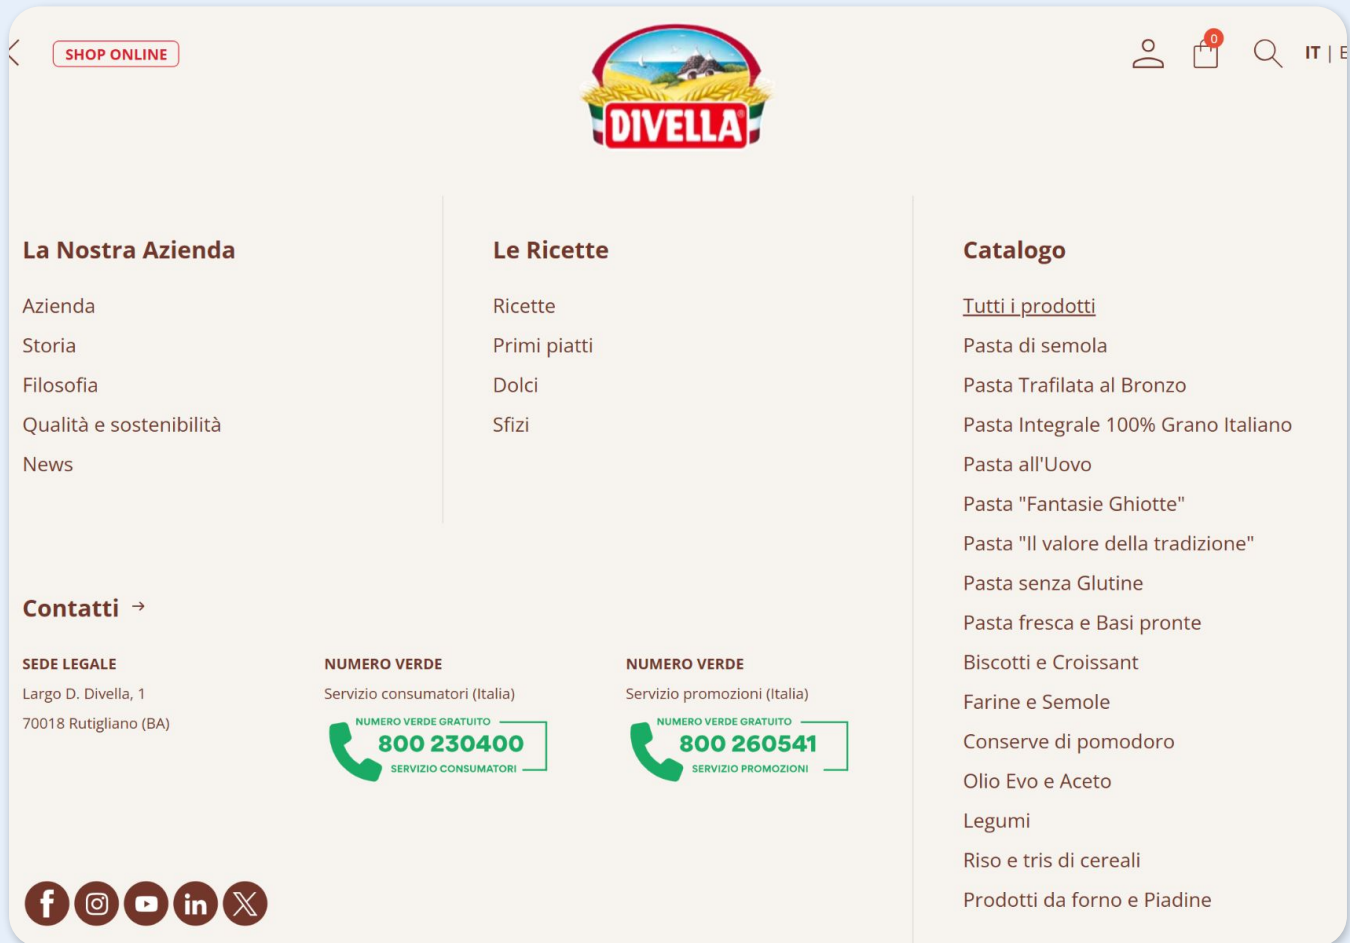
SHOP ONLINE

DIVELLA

0

IT | E

La Nostra Azienda

Azienda
Storia
Filosofia
Qualità e sostenibilità
News

Le Ricette

Ricette
Primi piatti
Dolci
Sfizi

Catalogo

Tutti i prodotti
Pasta di semola
Pasta Trafilata al Bronzo
Pasta Integrale 100% Grano Italiano
Pasta all'Uovo
Pasta "Fantasie Ghiotte"
Pasta "Il valore della tradizione"
Pasta senza Glutine
Pasta fresca e Basi pronte
Biscotti e Croissant
Farine e Semole
Conserve di pomodoro
Olio Evo e Aceto
Legumi
Riso e tris di cereali
Prodotti da forno e Piadine

Contatti →

SEDE LEGALE
Largo D. Divella, 1
70018 Rutigliano (BA)

NUMERO VERDE
Servizio consumatori (Italia)
NUMERO VERDE GRATUITO
800 230400
SERVIZIO CONSUMATORI

NUMERO VERDE
Servizio promozioni (Italia)
NUMERO VERDE GRATUITO
800 260541
SERVIZIO PROMOZIONI